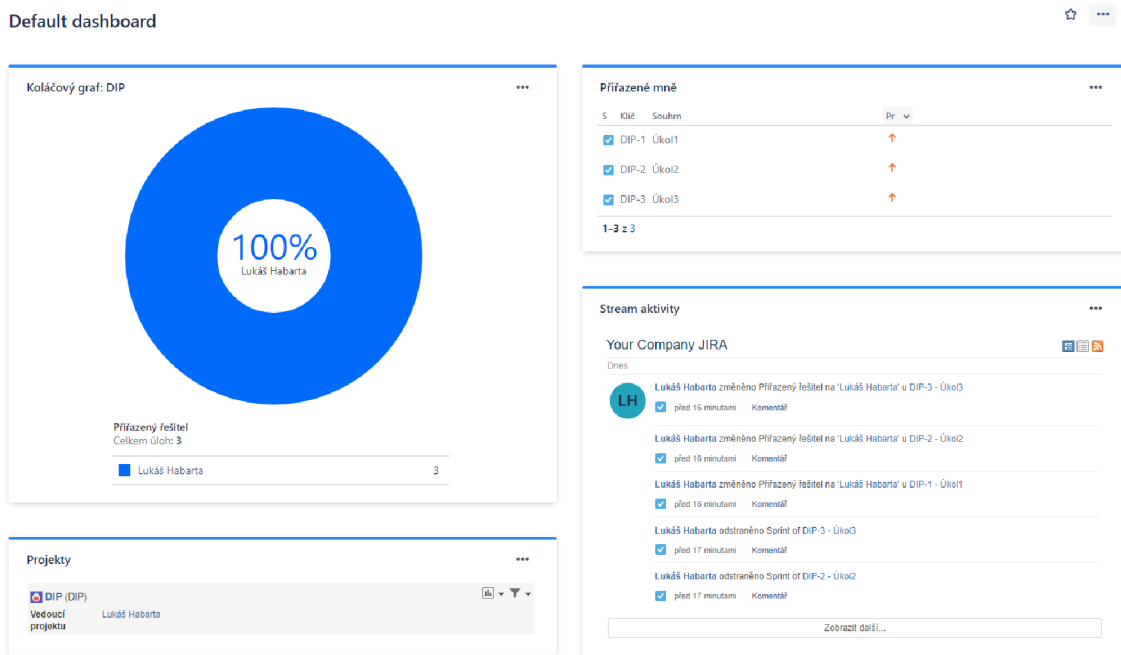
Default dashboard

Koláčový graf: DIP

100%
Lukáš Habarta

Přiřazený řešitel
Celkem úloh: 3

| Lukáš Habarta | 3 |
|---|---|

Projekty

DIP (DIP)
Vedoucí projektu Lukáš Habarta

Přiřazené mně

| S | Klíč | Souhrn | Pr |
|---|---|---|---|
| | DIP-1 | Úkol1 | ↑ |
| | DIP-2 | Úkol2 | ↑ |
| | DIP-3 | Úkol3 | ↑ |

1–3 z 3

Stream aktivity

Your Company JIRA
Dnes

LH
Lukáš Habarta změněno Přiřazený řešitel na 'Lukáš Habarta' u DIP-3 - Úkol3
před 16 minutami Komentář

Lukáš Habarta změněno Přiřazený řešitel na 'Lukáš Habarta' u DIP-2 - Úkol2
před 16 minutami Komentář

Lukáš Habarta změněno Přiřazený řešitel na 'Lukáš Habarta' u DIP-1 - Úkol1
před 16 minutami Komentář

Lukáš Habarta odstraněno Sprint of DIP-3 - Úkol3
před 17 minutami Komentář

Lukáš Habarta odstraněno Sprint of DIP-2 - Úkol2
před 17 minutami Komentář

Zobrazit další...